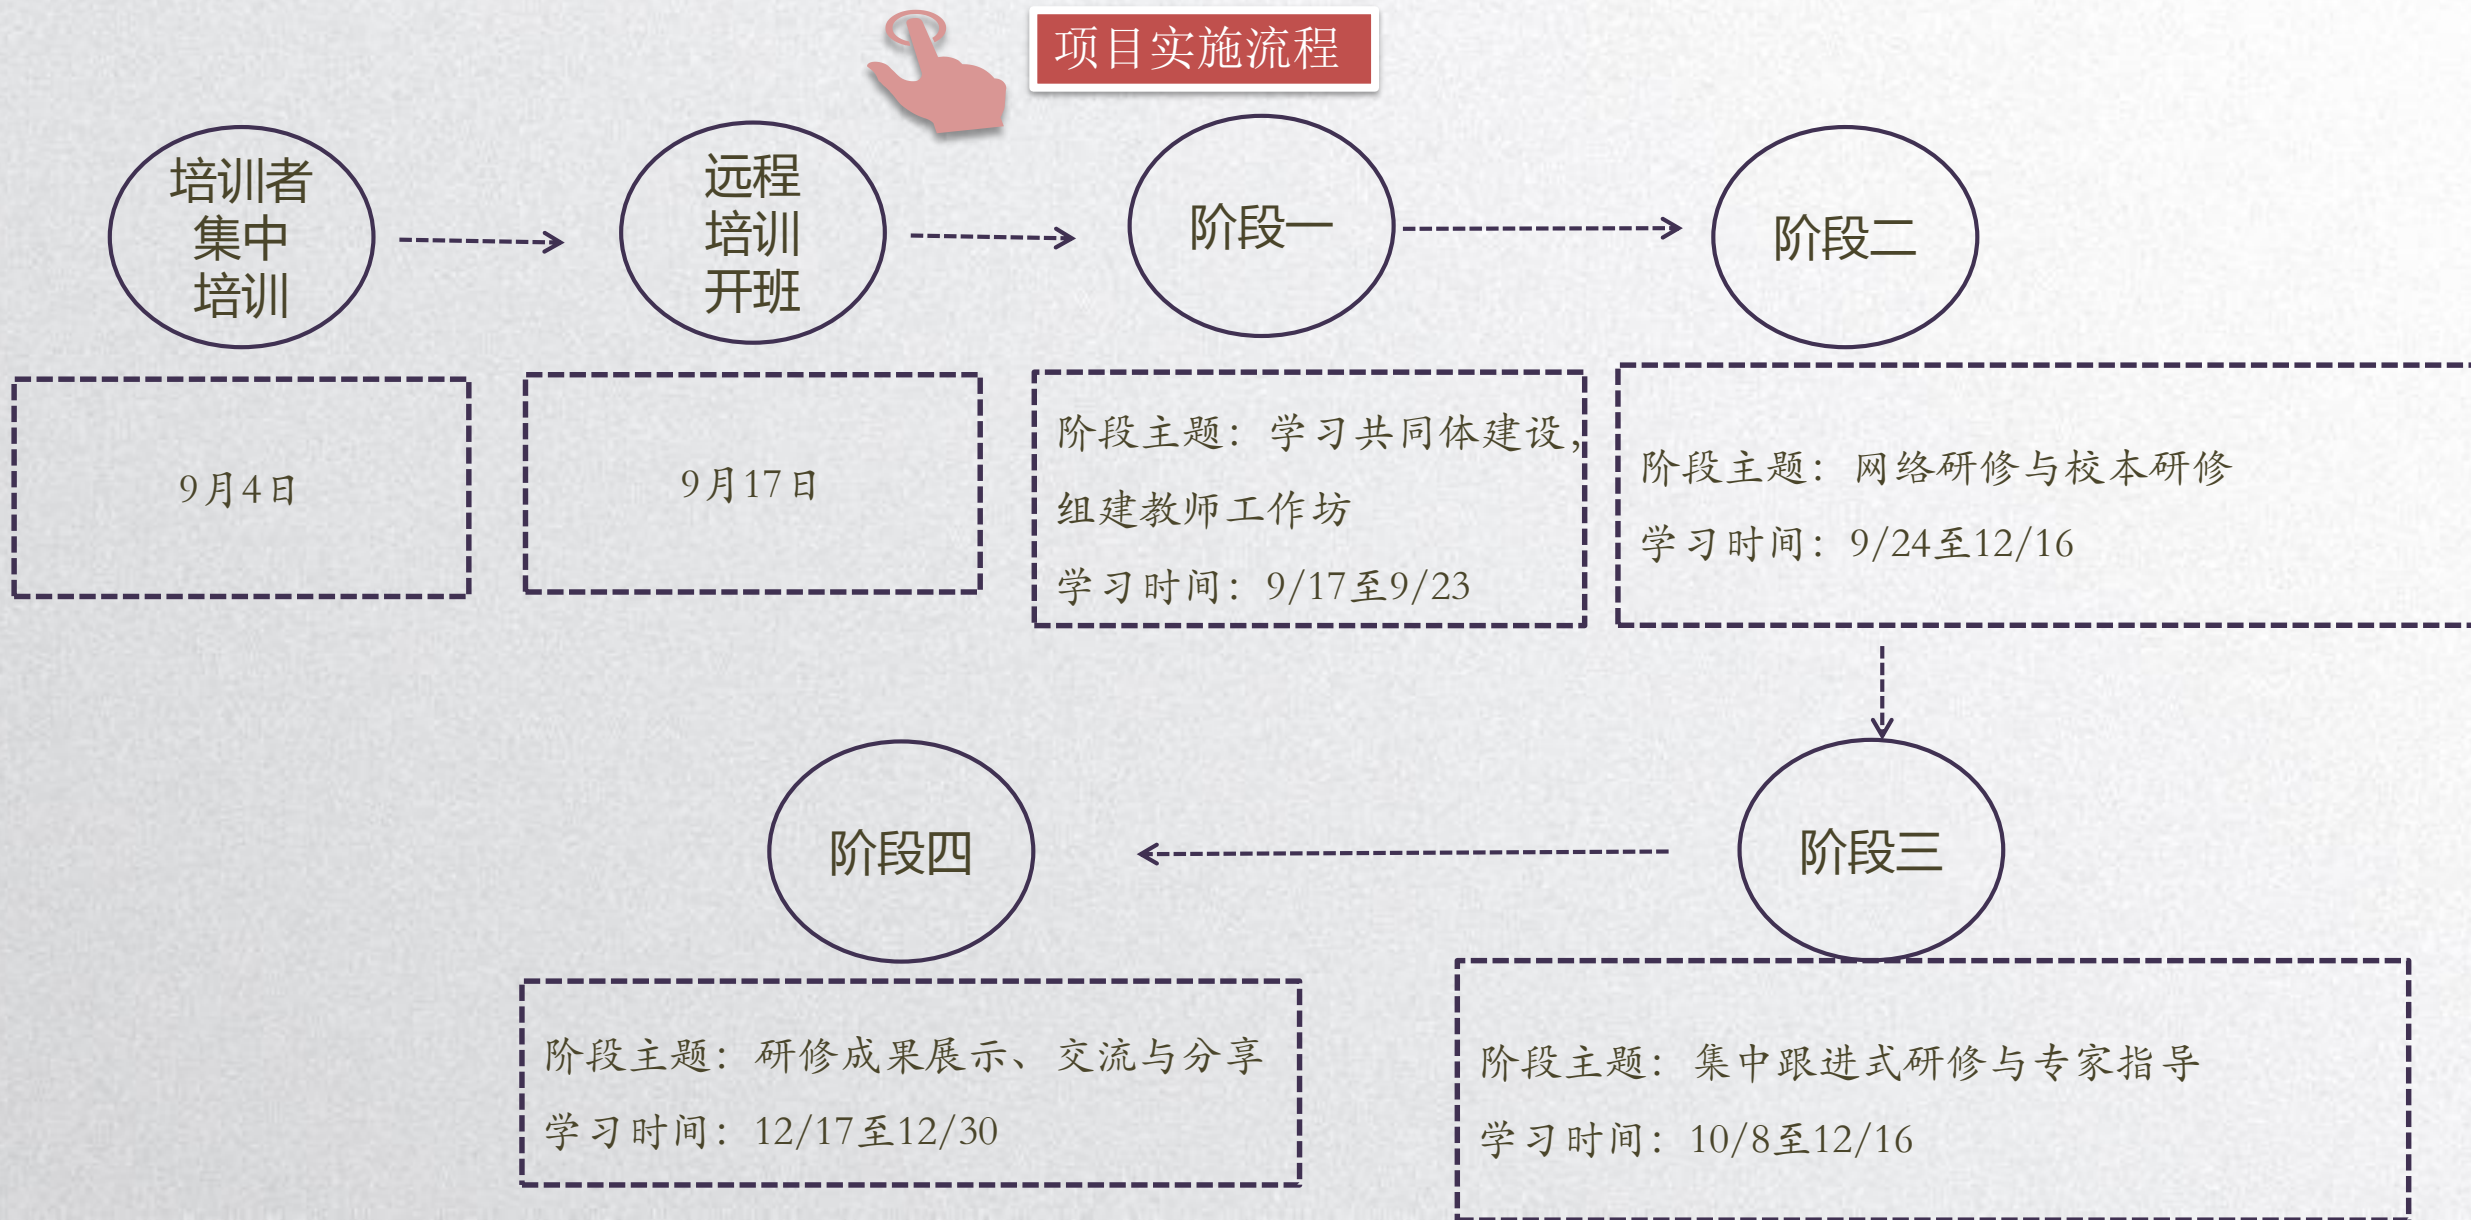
项目实施流程

培训者集中培训

9月4日

远程培训开班

9月17日

阶段一

阶段主题：学习共同体建设，组建教师工作坊

学习时间：9/17至9/23

阶段二

阶段主题：网络研修与校本研修

学习时间：9/24至12/16

阶段三

阶段主题：集中跟进式研修与专家指导

学习时间：10/8至12/16

阶段四

阶段主题：研修成果展示、交流与分享

学习时间：12/17至12/30